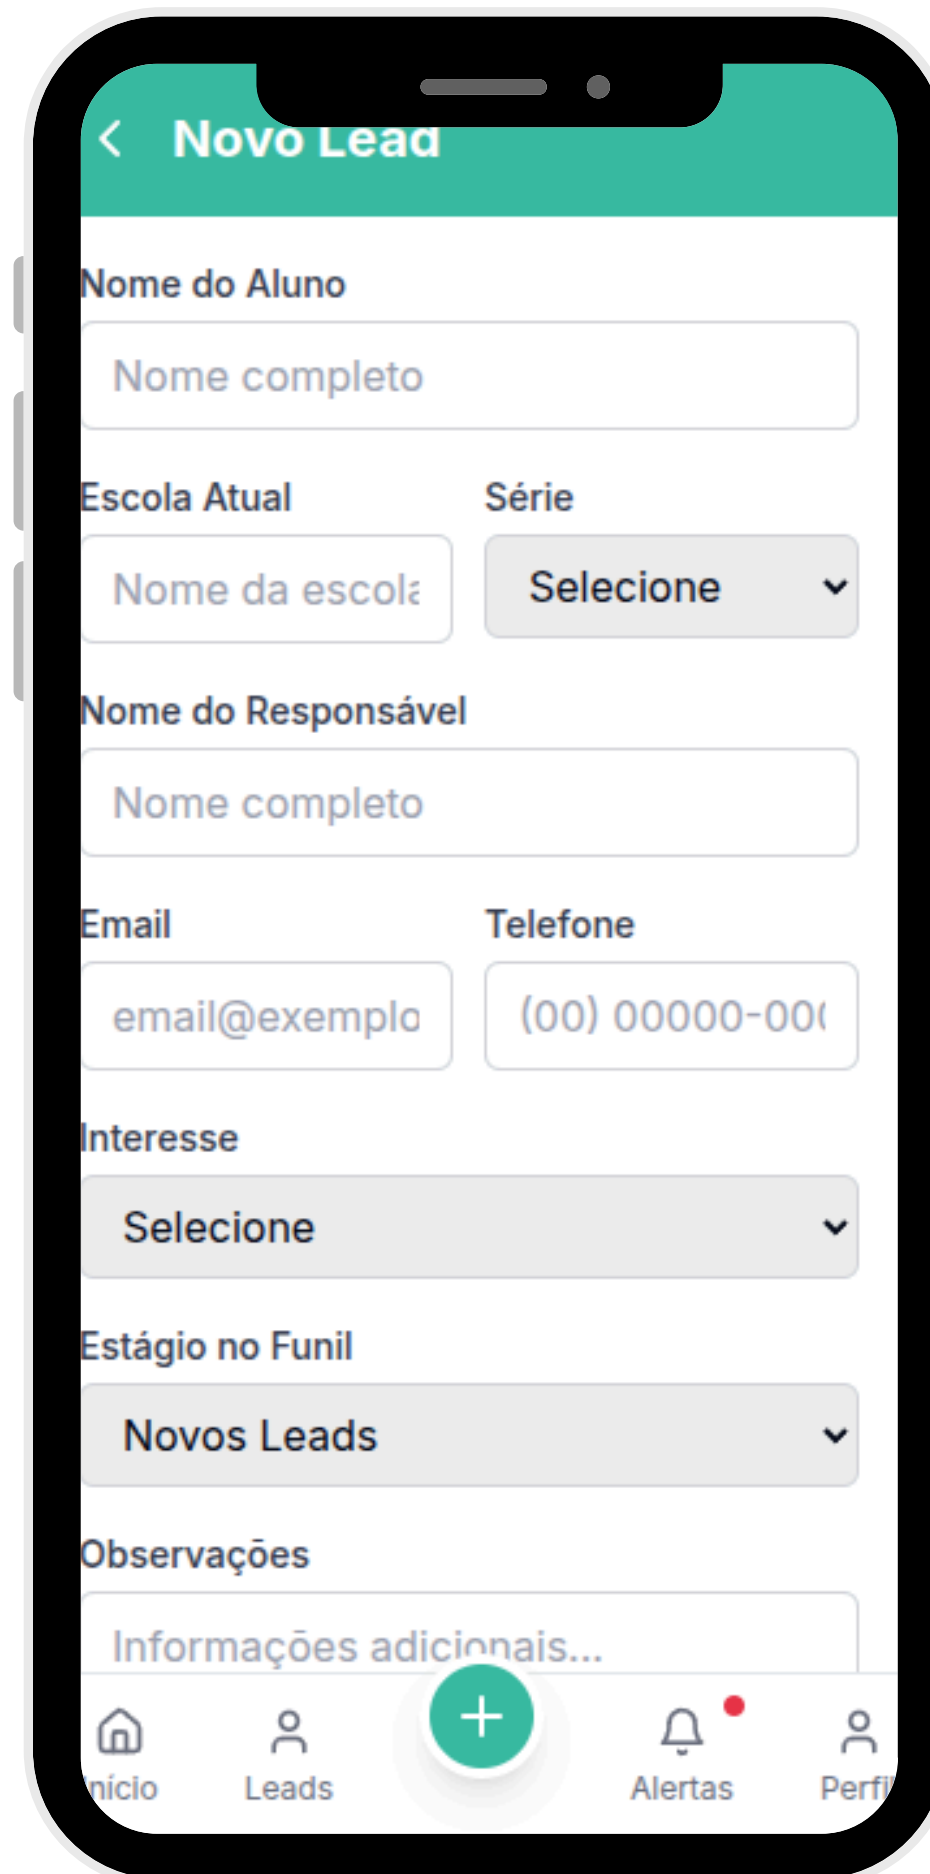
Novo Lead

Nome do Aluno

Nome completo

Escola Atual

Nome da escola

Série

Selecione

Nome do Responsável

Nome completo

Email

email@exemplo

Telefone

(00) 00000-00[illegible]

Interesse

Selecione

Estágio no Funil

Novos Leads

Observações

Informações adicionais...

Início

Leads

+

Alertas

Perfi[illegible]